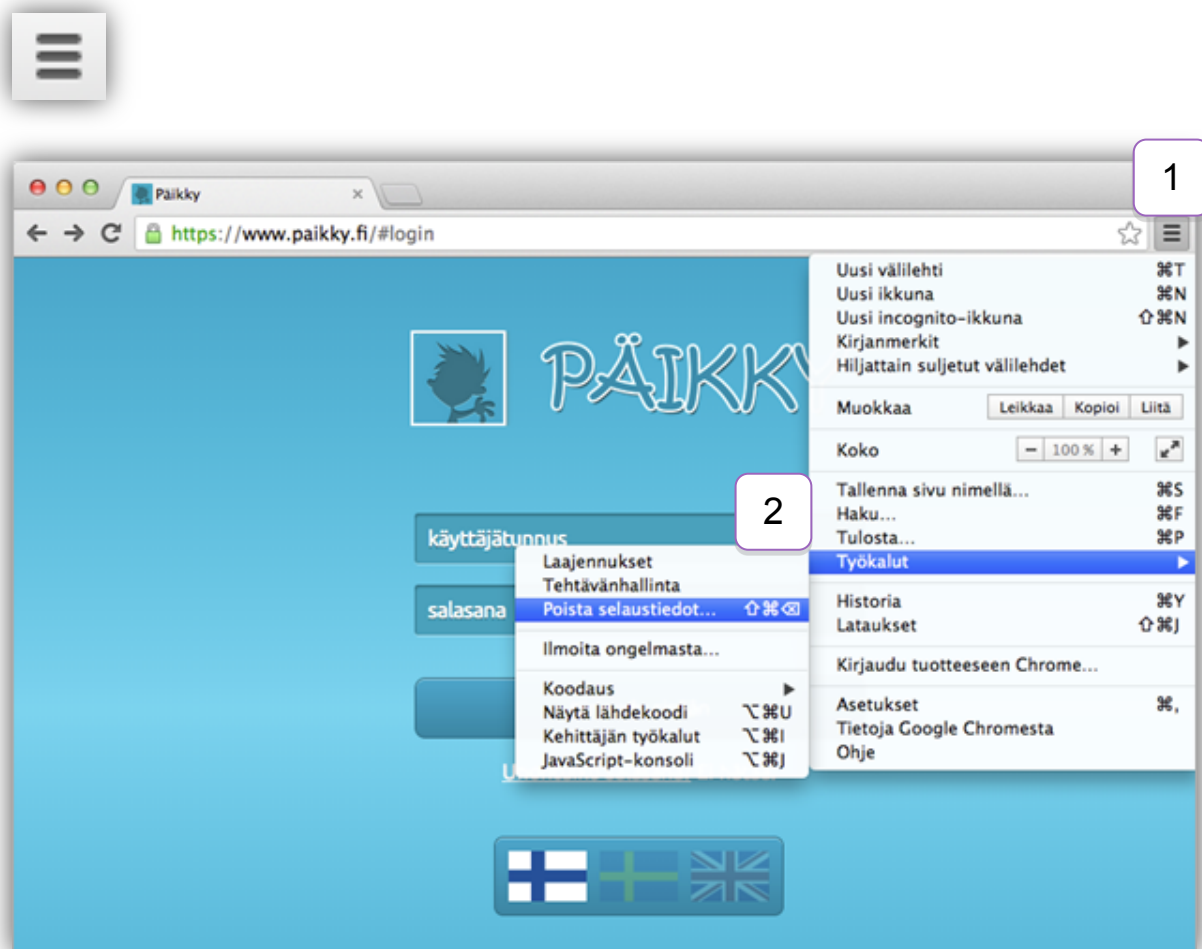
1

Päikky

https://www.paikky.fi/#login

PÄIKKY

Uusi välilehti ⌘T
Uusi ikkuna ⌘N
Uusi incognito-ikkuna ⇧⌘N
Kirjanmerkit ▶
Hiljattain suljetut välilehdet ▶

Muokkaa Leikkaa Kopioi Liitä

Koko − 100 % +

Tallenna sivu nimellä... ⌘S
Haku... ⌘F
Tulosta... ⌘P
Työkalut ▶

Historia ⌘Y
Lataukset ⇧⌘J

Kirjaudu tuotteeseen Chrome...

Asetukset ⌘,
Tietoja Google Chromesta
Ohje

2

käyttäjätunnus

salasana

Laajennukset
Tehtävänhallinta
Poista selaustiedot... ⇧⌘⌫

Ilmoita ongelmasta...

Koodaus ▶
Näytä lähdekoodi ⌥⌘U
Kehittäjän työkalut ⌥⌘I
JavaScript-konsoli ⌥⌘J